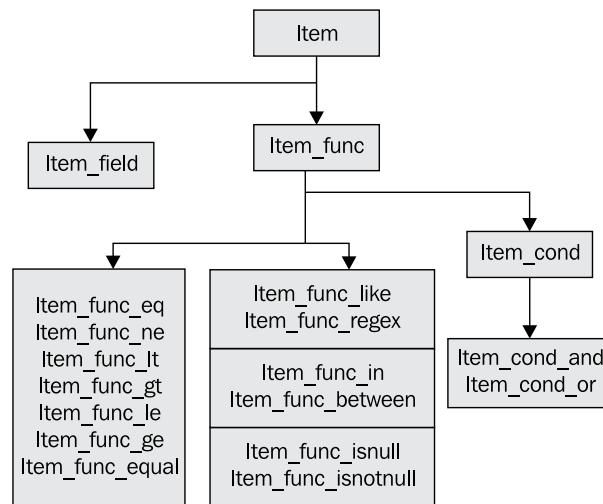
Item

Item_field

Item_func

Item_cond

Item_func_eq
Item_func_ne
Item_func_lt
Item_func_gt
Item_func_le
Item_func_ge
Item_func_equal

Item_func_like
Item_func_regex

Item_func_in
Item_func_between

Item_func_isnull
Item_func_isnotnull

Item_cond_and
Item_cond_or